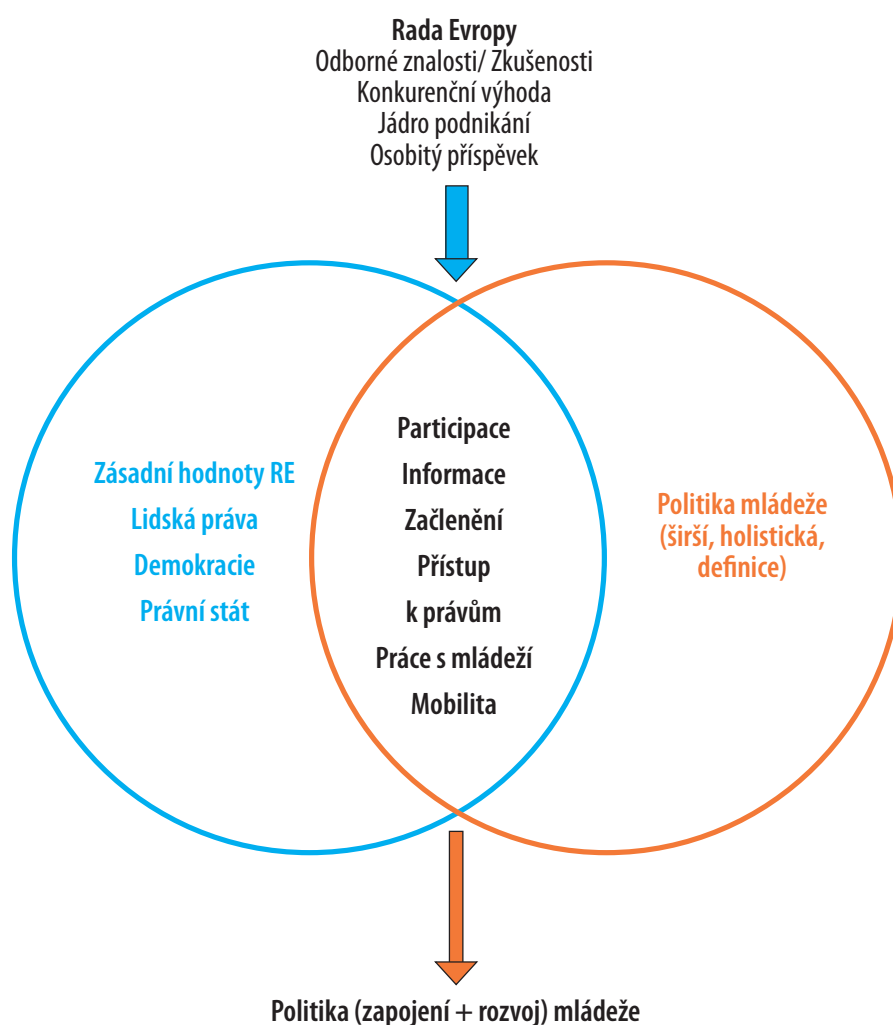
Rada Evropy
Odborné znalosti/ Zkušenosti
Konkurenční výhoda
Jádro podnikání
Osobitý příspěvek

Zásadní hodnoty RE
Lidská práva
Demokracie
Právní stát

Participace
Informace
Začlenění
Přístup
k právům
Práce s mládeží
Mobilita

Politika mládeže
(širší, holistická, definice)

Politika (zapojení + rozvoj) mládeže